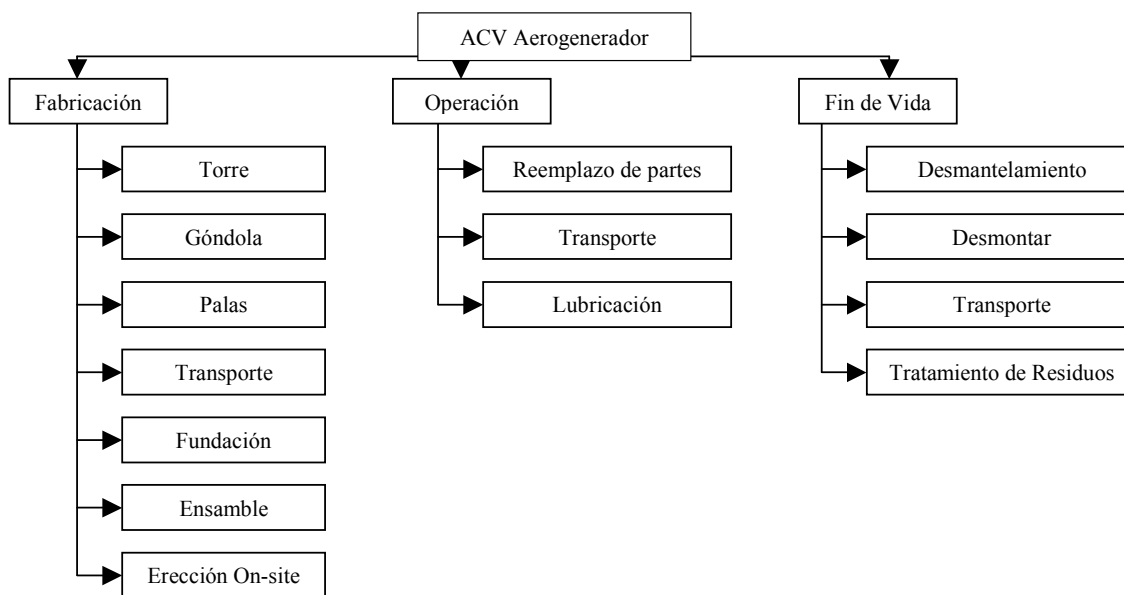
ACV Aerogenerador

Fabricación

Torre

Góndola

Palas

Transporte

Fundación

Ensamble

Erección On-site

Operación

Reemplazo de partes

Transporte

Lubricación

Fin de Vida

Desmantelamiento

Desmontar

Transporte

Tratamiento de Residuos